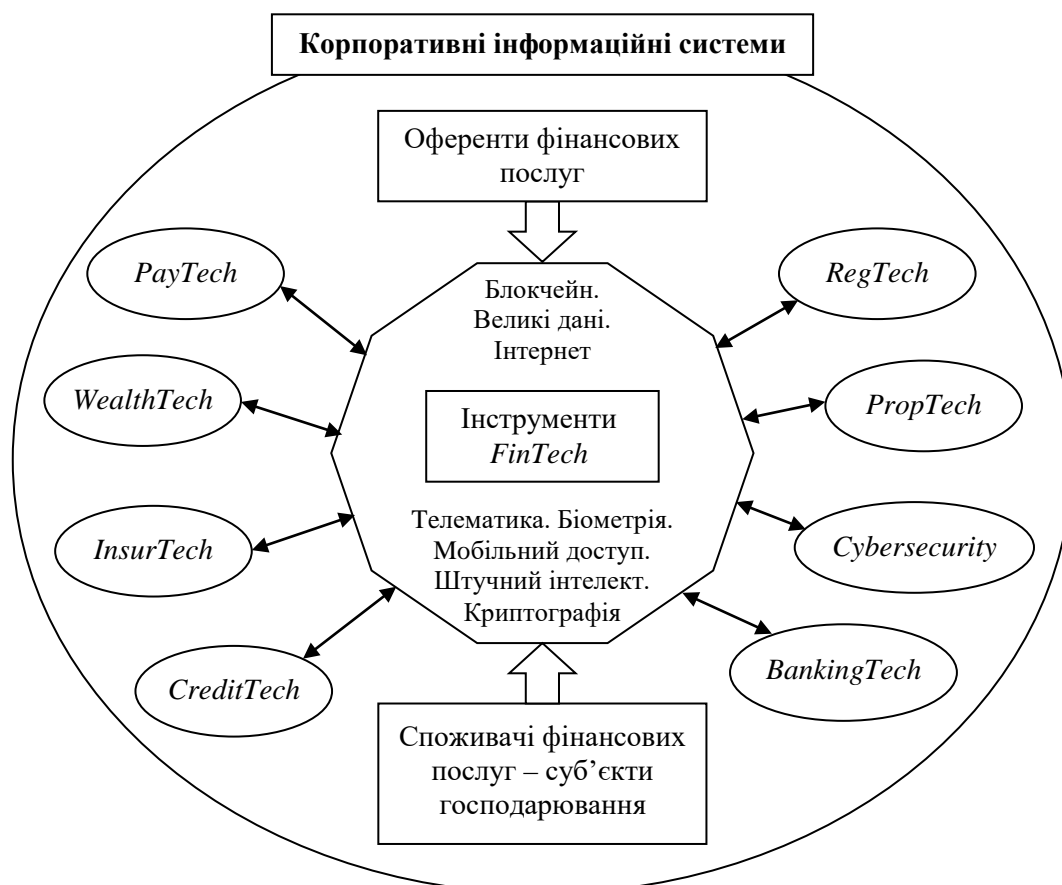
Корпоративні інформаційні системи

Оференти фінансових послуг

PayTech

RegTech

Блокчейн. Великі дані. Інтернет

WealthTech

PropTech

Інструменти FinTech

InsurTech

Телематика. Біометрія. Мобільний доступ. Штучний інтелект. Криптографія

Cybersecurity

CreditTech

BankingTech

Споживачі фінансових послуг – суб'єкти господарювання